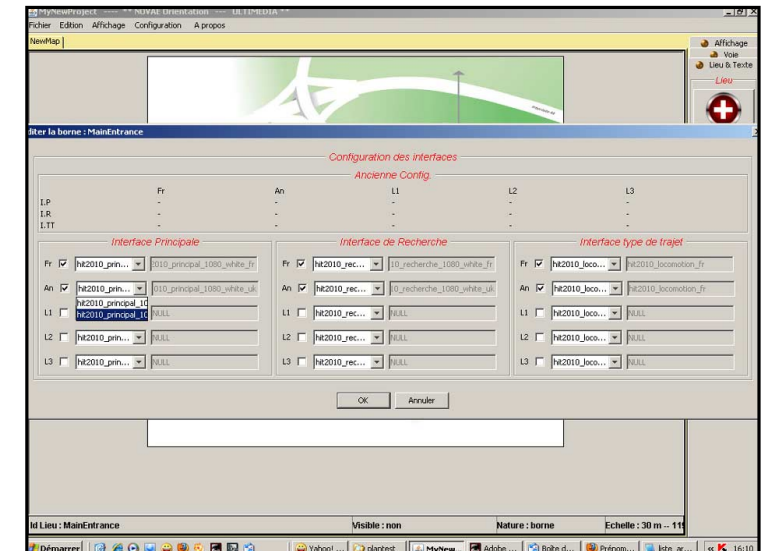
MyNewProject ---- ** NOVAE Orientation ---- ULTIMEDIA **
Fichier Edition Affichage Configuration A propos
NewMap
Affichage
Voie
Lieu & Texte
Lieu
diter la borne : MainEntrance
Configuration des interfaces
Ancienne Config.

| | Fr | An | L1 | L2 | L3 |
|---|---|---|---|---|---|
| I.P | - | - | - | - | - |
| I.R | - | - | - | - | - |
| I.TT | - | - | - | - | - |

Interface Principale
Fr hit2010_prin... 2010_principal_1080_white_fr
An hit2010_prin... 2010_principal_1080_white_uk
hit2010_principal_10
hit2010_principal_10
L1 NULL
L2 hit2010_prin... NULL
L3 hit2010_prin... NULL

Interface de Recherche
Fr hit2010_rech... 10_recherche_1080_white_fr
An hit2010_rech... 10_recherche_1080_white_uk
L1 hit2010_rec... NULL
L2 hit2010_rec... NULL
L3 hit2010_rec... NULL

Interface type de trajet
Fr hit2010_loco... hit2010_locomotion_fr
An hit2010_loco... hit2010_locomotion_fr
L1 hit2010_loco... NULL
L2 hit2010_loco... NULL
L3 hit2010_loco... NULL

OK Annuler

Id Lieu : MainEntrance Visible : non Nature : borne Echelle : 30 m -- 11
Démarrer Yahoo! ... plantest MyNew Adobe ... Boîte d... Prénom... liste_ar... 16:10